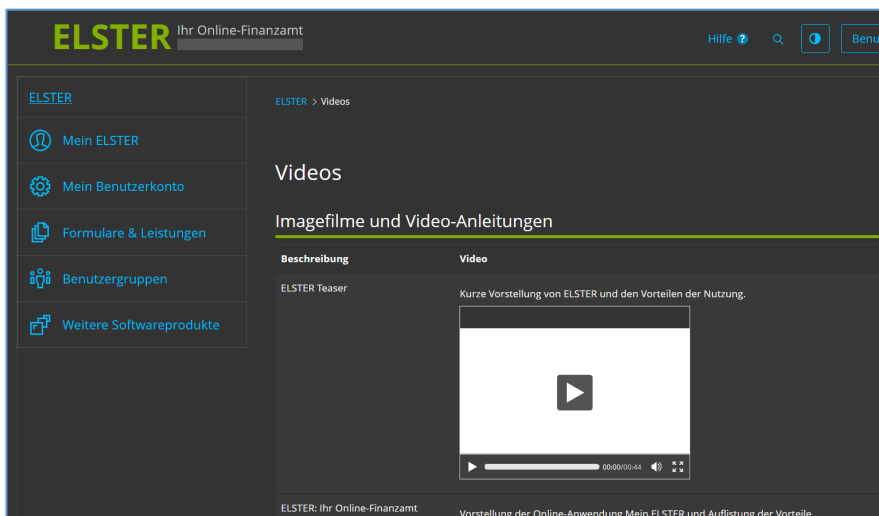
ELSTER Ihr Online-Finanzamt

Hilfe ?

Benu

ELSTER

Mein ELSTER

Mein Benutzerkonto

Formulare & Leistungen

Benutzergruppen

Weitere Softwareprodukte

ELSTER > Videos

Videos

Imagefilme und Video-Anleitungen

| Beschreibung | Video |
|---|---|
| ELSTER Teaser | Kurze Vorstellung von ELSTER und den Vorteilen der Nutzung. 00:00/00:44 |
| ELSTER: Ihr Online-Finanzamt | Vorstellung der Online-Anwendung Mein ELSTER und Auflistung der Vorteile |